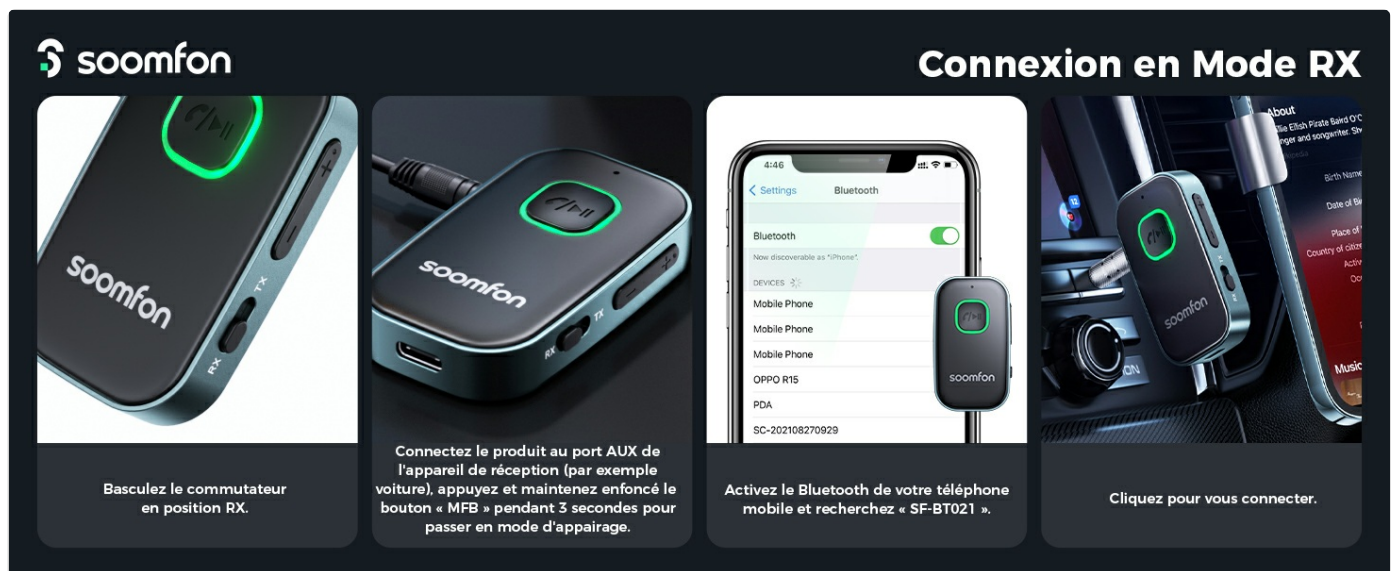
soomfon

Connexion en Mode RX

soomfon
TX
RX

soomfon
TX
RX

4:46
Settings
Bluetooth
Bluetooth
Now discoverable as "iPhone".
DEVICES
Mobile Phone
Mobile Phone
Mobile Phone
OPPO R15
PDA
SC-202108270929
soomfon

About
soomfon

Basculez le commutateur en position RX.

Connectez le produit au port AUX de l'appareil de réception (par exemple voiture), appuyez et maintenez enfoncé le bouton « MFB » pendant 3 secondes pour passer en mode d'appairage.

Activez le Bluetooth de votre téléphone mobile et recherchez « SF-BT021 ».

Cliquez pour vous connecter.